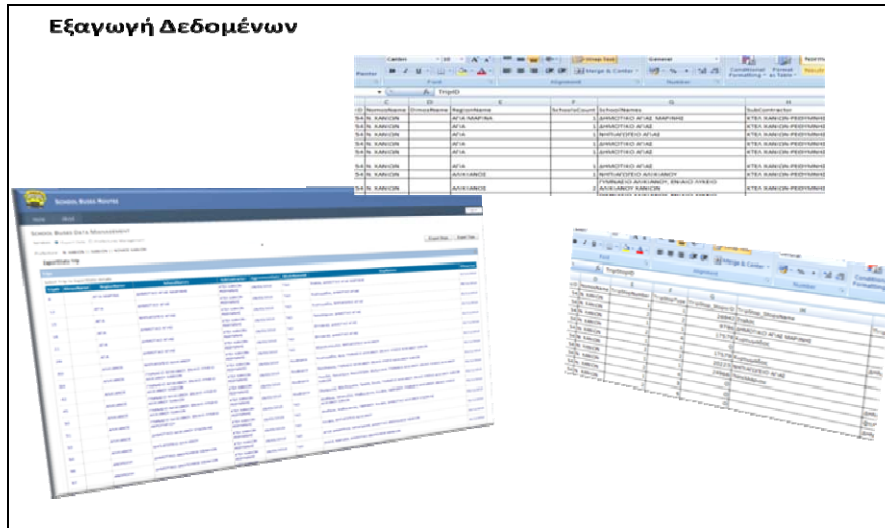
Εξαγωγή Δεδομένων

Paste | Calibri | 10 | Wrap Text | Merge & Center | General | Conditional Formatting | Format as Table
Font | Alignment | Number
TripID

| ID | NomosName | DimosName | RegionName | SchoolsCount | SchoolNames | SubContractor |
|---|---|---|---|---|---|---|
| 54 | Ν. ΧΑΝΙΩΝ | | ΑΓΙΑ ΜΑΡΙΝΑ | 1 | ΔΗΜΟΤΙΚΟ ΑΓΙΑΣ ΜΑΡΙΝΗΣ | ΚΤΕΛ ΧΑΝΙΩΝ-ΡΕΘΥΜΝΗΣ |
| 54 | Ν. ΧΑΝΙΩΝ | | ΑΓΙΑ | 1 | ΔΗΜΟΤΙΚΟ ΑΓΙΑΣ | ΚΤΕΛ ΧΑΝΙΩΝ-ΡΕΘΥΜΝΗΣ |
| 54 | Ν. ΧΑΝΙΩΝ | | ΑΓΙΑ | 1 | ΝΗΠΙΑΓΩΓΕΙΟ ΑΓΙΑΣ | ΚΤΕΛ ΧΑΝΙΩΝ-ΡΕΘΥΜΝΗΣ |
| 54 | Ν. ΧΑΝΙΩΝ | | ΑΓΙΑ | 1 | ΔΗΜΟΤΙΚΟ ΑΓΙΑΣ | ΚΤΕΛ ΧΑΝΙΩΝ-ΡΕΘΥΜΝΗΣ |
| 54 | Ν. ΧΑΝΙΩΝ | | ΑΓΙΑ | 1 | ΔΗΜΟΤΙΚΟ ΑΓΙΑΣ | ΚΤΕΛ ΧΑΝΙΩΝ-ΡΕΘΥΜΝΗΣ |
| 54 | Ν. ΧΑΝΙΩΝ | | ΑΓΙΑ | 1 | ΔΗΜΟΤΙΚΟ ΑΓΙΑΣ | ΚΤΕΛ ΧΑΝΙΩΝ-ΡΕΘΥΜΝΗΣ |
| 54 | Ν. ΧΑΝΙΩΝ | | ΑΛΙΚΙΑΝΟΣ | 1 | ΝΗΠΙΑΓΩΓΕΙΟ ΑΛΙΚΙΑΝΟΥ | ΚΤΕΛ ΧΑΝΙΩΝ-ΡΕΘΥΜΝΗΣ |
| 54 | Ν. ΧΑΝΙΩΝ | | ΑΛΙΚΙΑΝΟΣ | 2 | ΓΥΜΝΑΣΙΟ ΑΛΙΚΙΑΝΟΥ, ΕΝΙΑΙΟ ΛΥΚΕΙΟ ΑΛΙΚΙΑΝΟΥ ΧΑΝΙΩΝ | ΚΤΕΛ ΧΑΝΙΩΝ-ΡΕΘΥΜΝΗΣ |

SCHOOL BUSES ROUTES
SCHOOL BUSES DATA MANAGEMENT
Export Excel | Export Table
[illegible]

Fill | Merge & Center | General | Conditional
Alignment | Number
TripStopID
NomosName | TripStopNumber | TripStopType | TripStop_Stop | TripStop_StopName
Ν. ΧΑΝΙΩΝ
Ν. ΧΑΝΙΩΝ
Ν. ΧΑΝΙΩΝ
Ν. ΧΑΝΙΩΝ
Ν. ΧΑΝΙΩΝ
Ν. ΧΑΝΙΩΝ
Ν. ΧΑΝΙΩΝ
Ν. ΧΑΝΙΩΝ
ΔΗΜΟΤΙΚΟ ΑΓΙΑΣ ΜΑΡΙΝΗΣ
ΝΗΠΙΑΓΩΓΕΙΟ ΑΓΙΑΣ
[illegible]